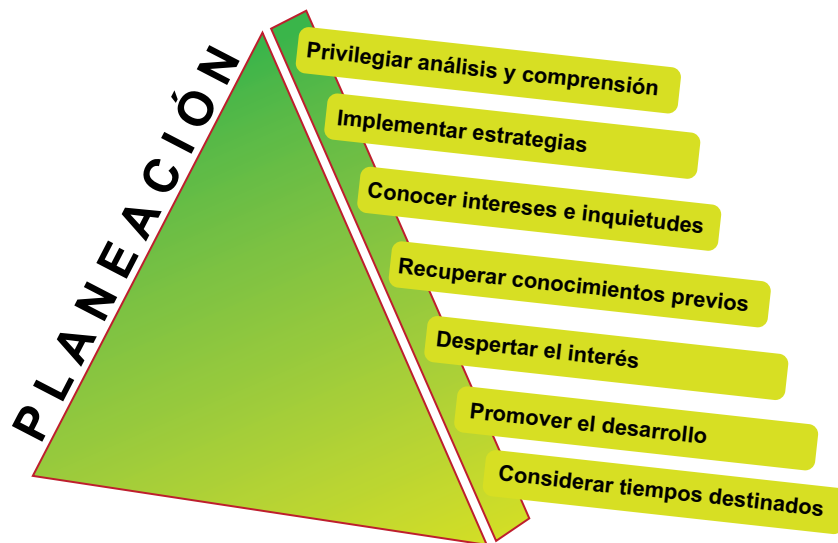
PLANEACIÓN

Privilegiar análisis y comprensión

Implementar estrategias

Conocer intereses e inquietudes

Recuperar conocimientos previos

Despertar el interés

Promover el desarrollo

Considerar tiempos destinados